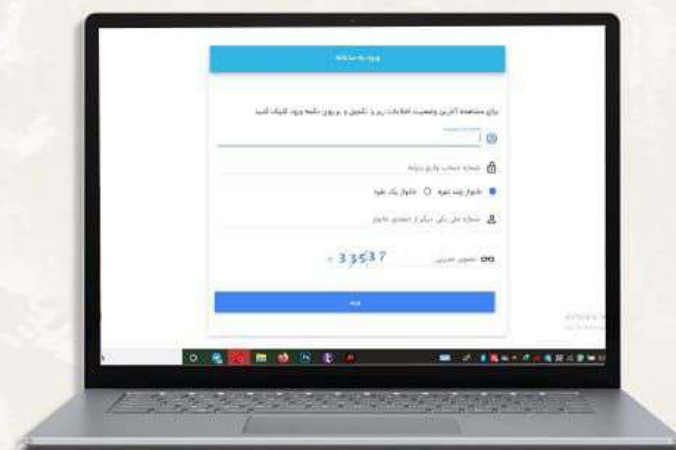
ورود به سامانه

برای مشاهده آخرین وضعیت اطلاعات ریز و تکمیل و برون خانه ورود کلیک کنید

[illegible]

شماره حساب واریز یارانه

خانوار چند نفره

خانوار یک نفره

شماره ملی یکی دیگر از اعضای خانوار

33537

تصویر امنیتی

ورود